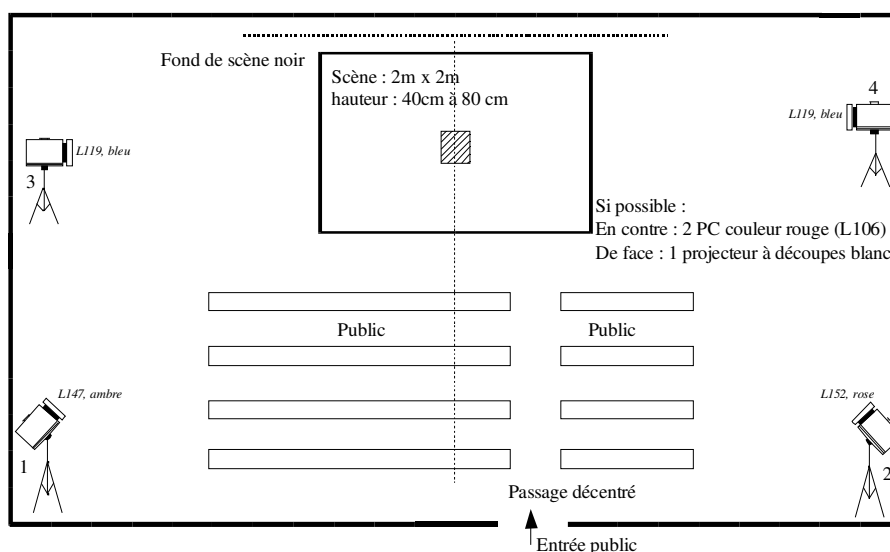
Fond de scène noir

Scène : 2m x 2m
hauteur : 40cm à 80 cm

L119, bleu
3

4
L119, bleu

Si possible :
En contre : 2 PC couleur rouge (L106)
De face : 1 projecteur à découpes blanc

Public

Public

L147, ambre
1

L152, rose
2

Passage décentré

Entrée public